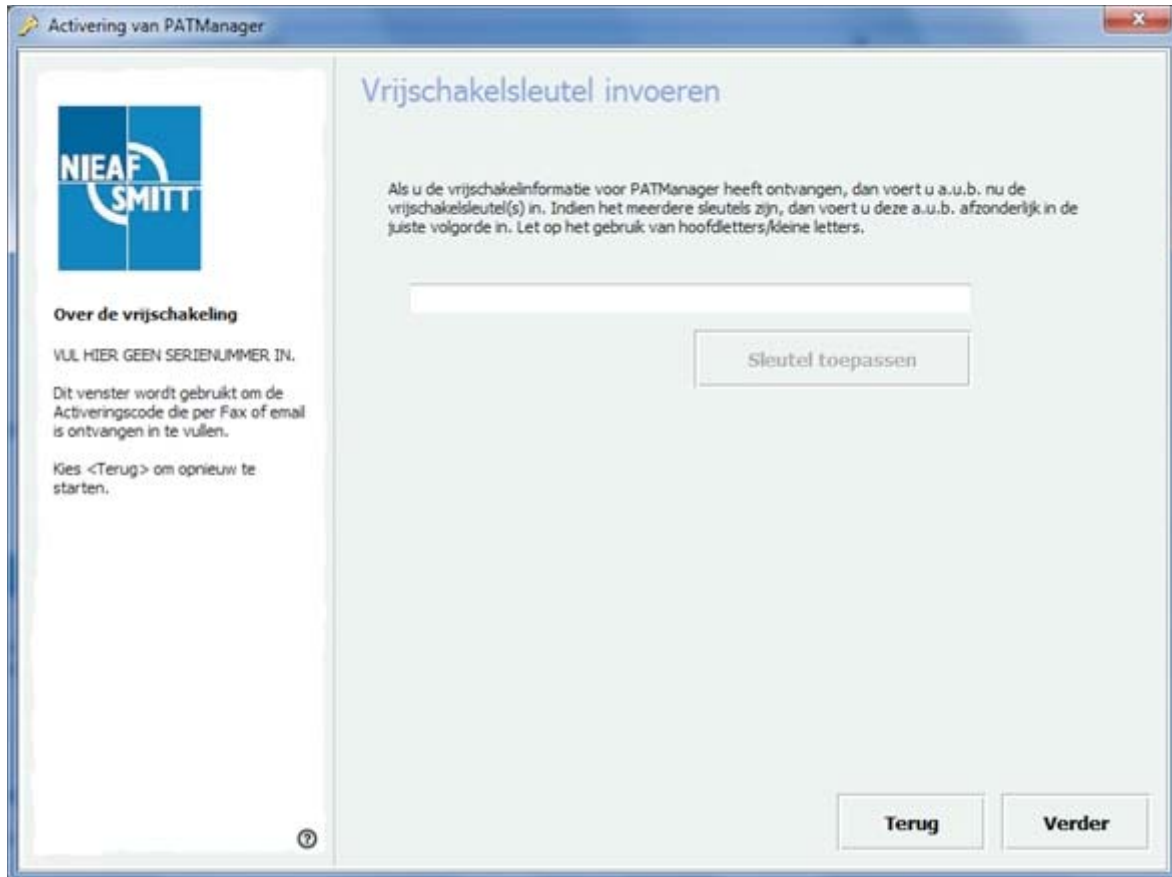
Activering van PATManager

NIEAF SMITT

Over de vrijschakeling

VUL HIER GEEN SERIENUMMER IN.

Dit venster wordt gebruikt om de Activeringscode die per Fax of email is ontvangen in te vullen.

Kies <Terug> om opnieuw te starten.

Vrijschakelsleutel invoeren

Als u de vrijschakelinformatie voor PATManager heeft ontvangen, dan voert u a.u.b. nu de vrijschakelsleutel(s) in. Indien het meerdere sleutels zijn, dan voert u deze a.u.b. afzonderlijk in de juiste volgorde in. Let op het gebruik van hoofdletters/kleine letters.

Sleutel toepassen

Terug

Verder